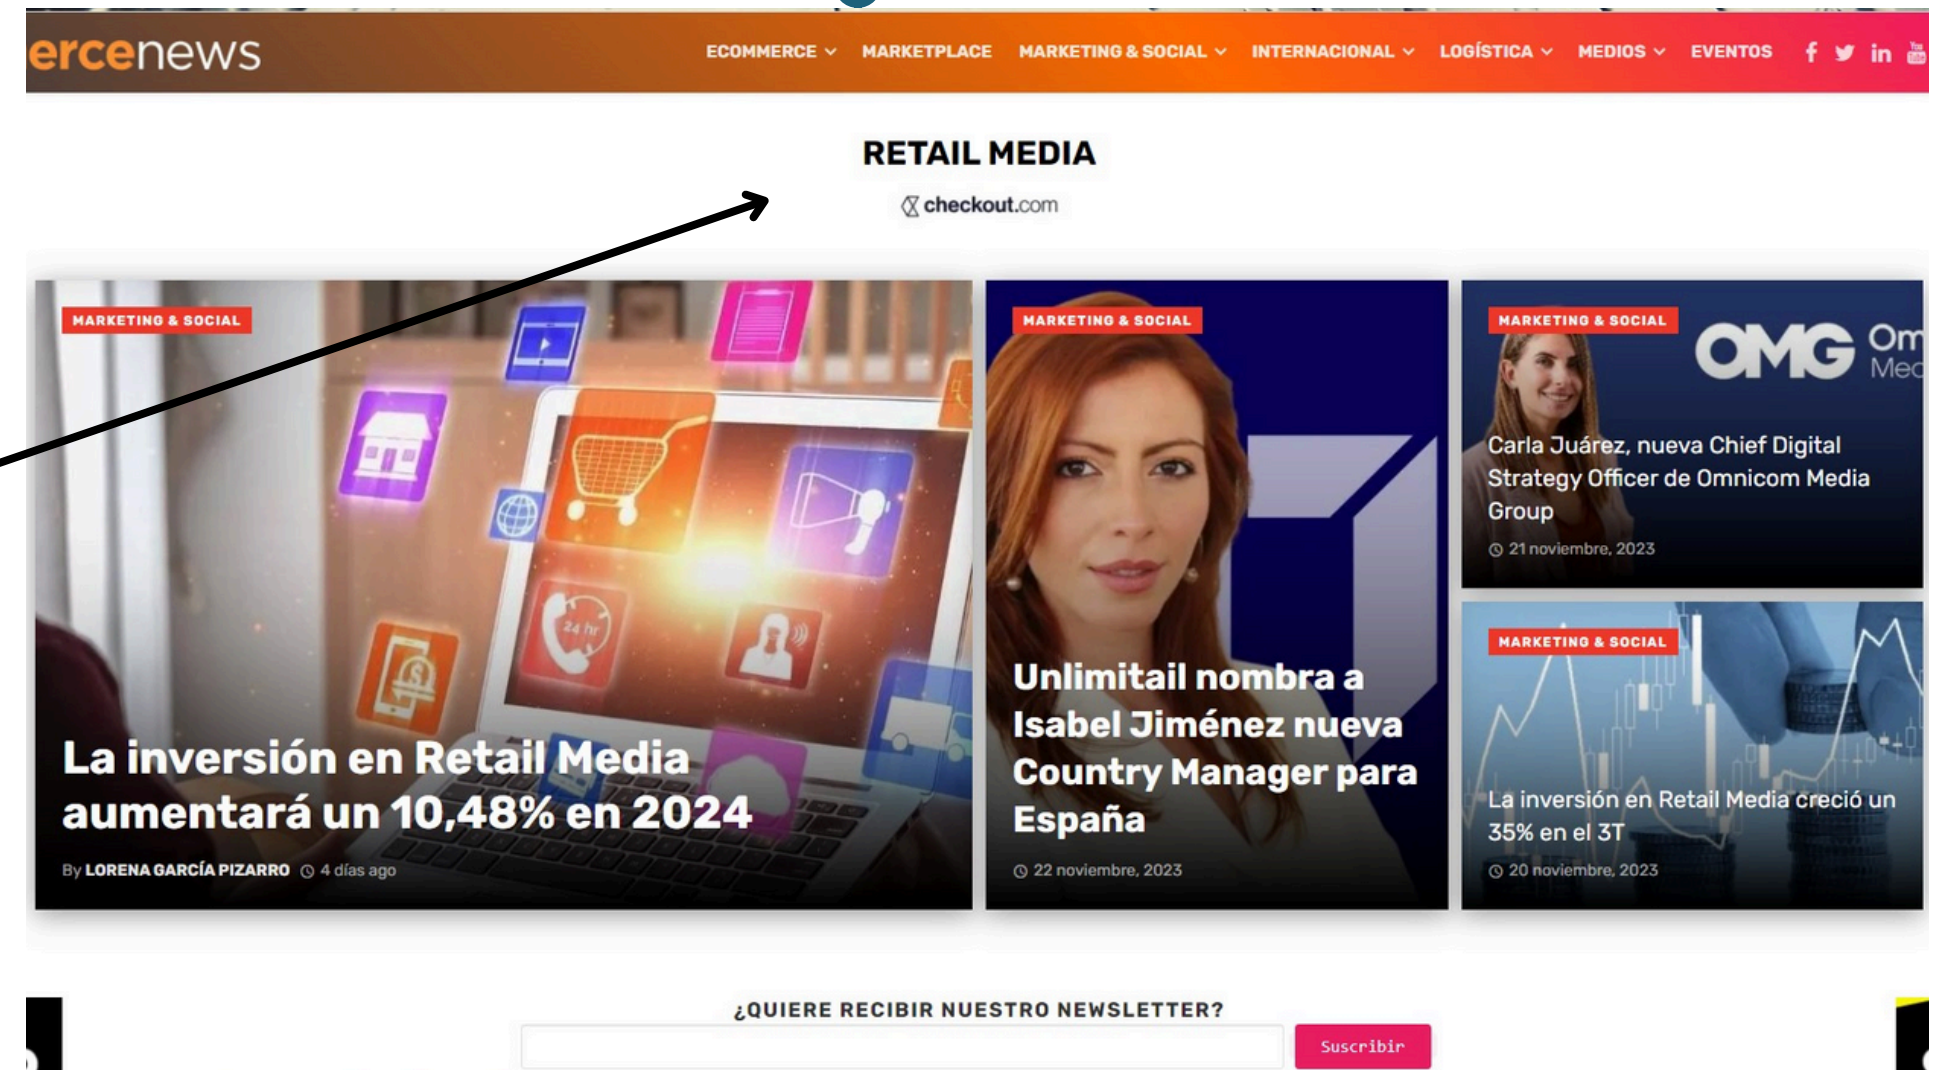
ercenews

ECOMMERCE MARKETPLACE MARKETING & SOCIAL INTERNACIONAL LOGÍSTICA MEDIOS EVENTOS

RETAIL MEDIA

checkout.com

MARKETING & SOCIAL

La inversión en Retail Media aumentará un 10,48% en 2024

By LORENA GARCÍA PIZARRO 4 días ago

MARKETING & SOCIAL

Unlimitail nombra a Isabel Jiménez nueva Country Manager para España

22 noviembre, 2023

MARKETING & SOCIAL

OMG Om Med

Carla Juárez, nueva Chief Digital Strategy Officer de Omnicom Media Group

21 noviembre, 2023

MARKETING & SOCIAL

La inversión en Retail Media creció un 35% en el 3T

20 noviembre, 2023

¿QUIERE RECIBIR NUESTRO NEWSLETTER?

Suscribir